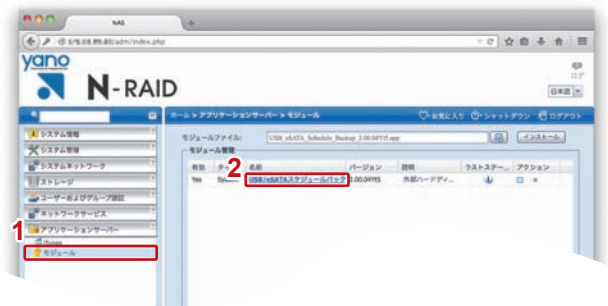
NAS

+

192.168.###.###/admin/index.php

yano

N-RAID

ログ

日本語

ホーム > アプリケーションサーバー > モジュール

お気に入り　シャットダウン　ログアウト

システム情報

システム管理

システムネットワーク

ストレージ

ユーザーおよびグループ認証

ネットワークサービス

1

アプリケーションサーバー

iTunes

モジュール

モジュールファイル:

USB_eSATA_Schedule_Backup_2.00.04YD.app

インストール

モジュール管理

| 有効 | タ | 名前 | バージョン | 説明 | ラストステー... | アクション |
|---|---|---|---|---|---|---|
| Yes | Sy... | USB/eSATAスケジュールバック | 2.00.04YS | 外部ハードディ... | | |

2